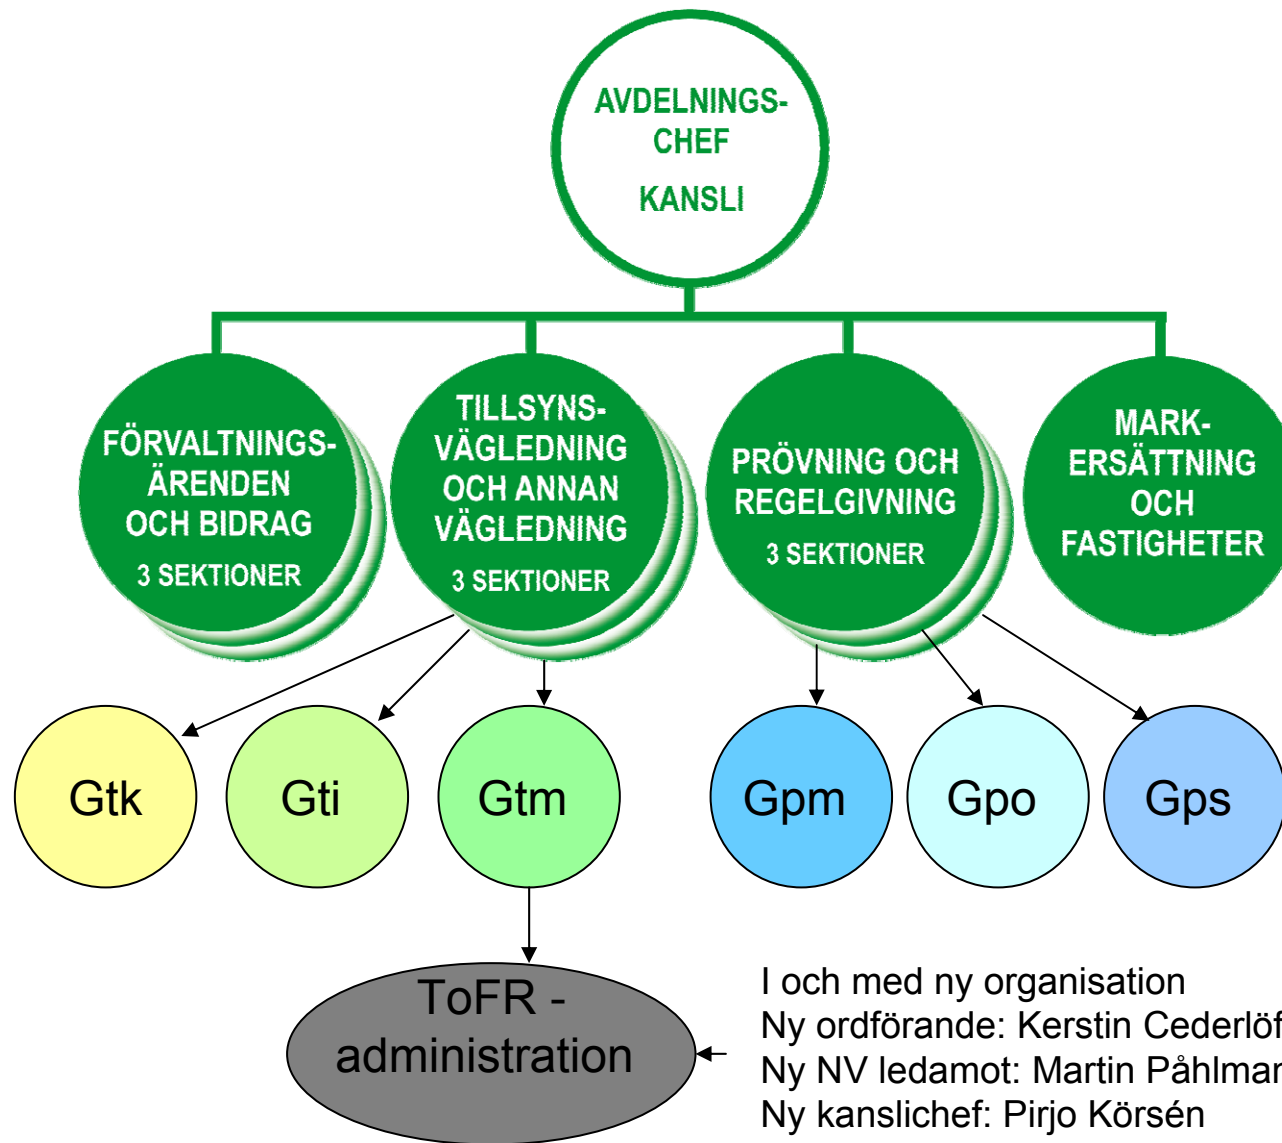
AVDELNINGS-CHEF

KANSLI

FÖRVALTNINGS-ÄRENDEN OCH BIDRAG
3 SEKTIONER

TILLSYNS-VÄGLEDNING OCH ANNAN VÄGLEDNING
3 SEKTIONER

PRÖVNING OCH REGELGIVNING
3 SEKTIONER

MARK-ERSÄTTNING OCH FASTIGHETER

Gtk

Gti

Gtm

Gpm

Gpo

Gps

ToFR - administration

I och med ny organisation
Ny ordförande: Kerstin Cederlöf
Ny NV ledamot: Martin Påhlman
Ny kanslichef: Pirjo Körsén